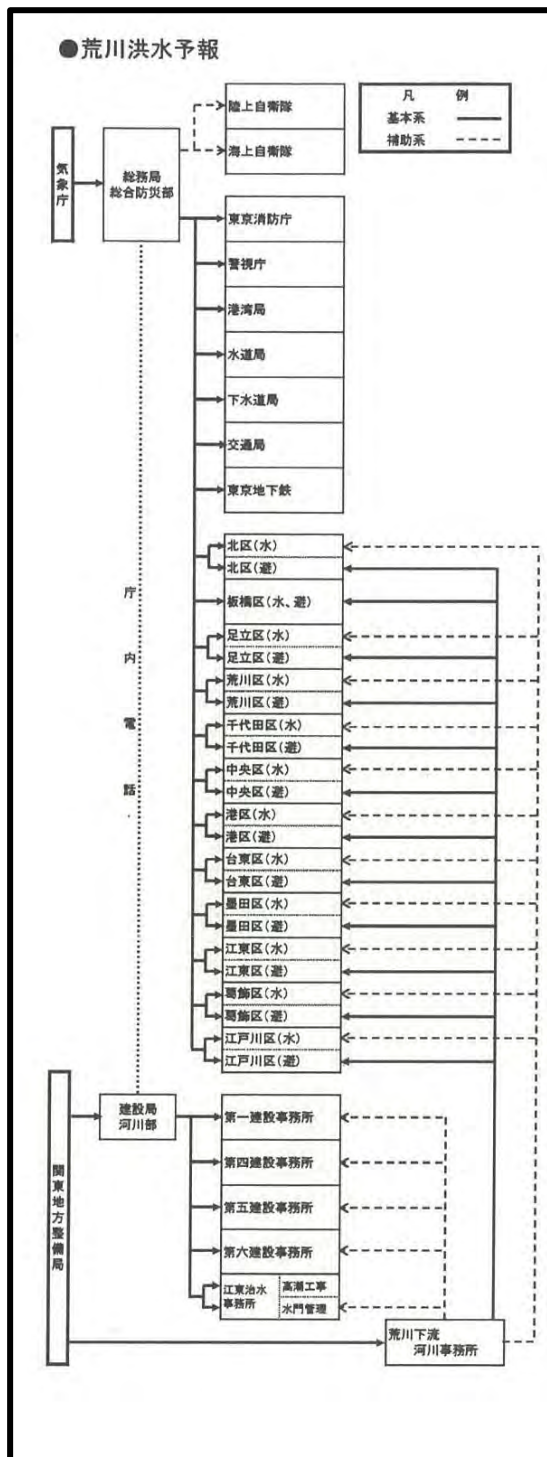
●荒川洪水予報

| 凡 | 例 |
|---|---|
| 基本系 | ―― |
| 補助系 | ---- |

気象庁

総務局
総合防災部

陸上自衛隊
海上自衛隊

東京消防庁
警視庁
港湾局
水道局
下水道局
交通局
東京地下鉄

北区(水)
北区(避)
板橋区(水、避)
足立区(水)
足立区(避)
荒川区(水)
荒川区(避)
千代田区(水)
千代田区(避)
中央区(水)
中央区(避)
港区(水)
港区(避)
台東区(水)
台東区(避)
墨田区(水)
墨田区(避)
江東区(水)
江東区(避)
葛飾区(水)
葛飾区(避)
江戸川区(水)
江戸川区(避)

庁内電話

関東地方整備局

建設局
河川部

第一建設事務所
第四建設事務所
第五建設事務所
第六建設事務所
江東治水事務所
高潮工事
水門管理

荒川下流
河川事務所